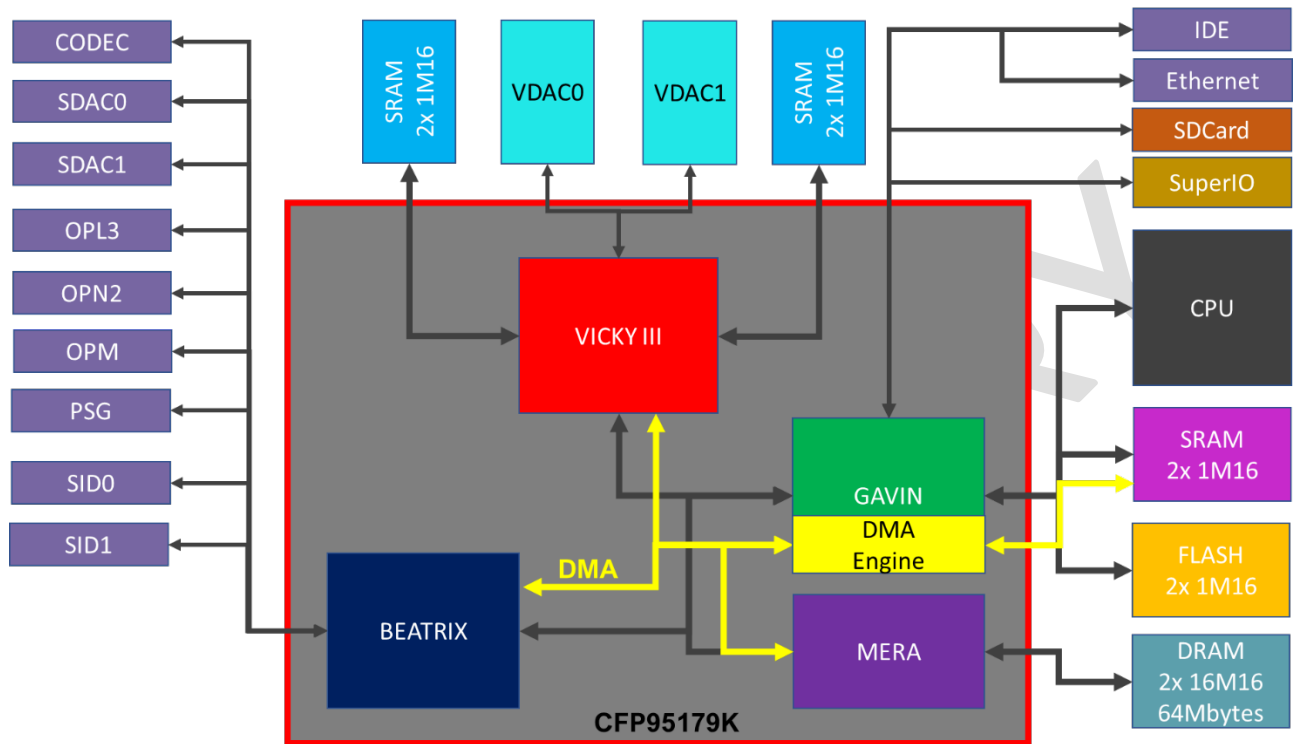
CODEC
SDAC0
SDAC1
OPL3
OPN2
OPM
PSG
SID0
SID1

SRAM 2x 1M16
VDAC0
VDAC1
SRAM 2x 1M16

IDE
Ethernet
SDCard
SuperIO
CPU
SRAM 2x 1M16
FLASH 2x 1M16
DRAM 2x 16M16 64Mbytes

VICKY III
GAVIN
DMA Engine
DMA
BEATRIX
MERA
CFP95179K